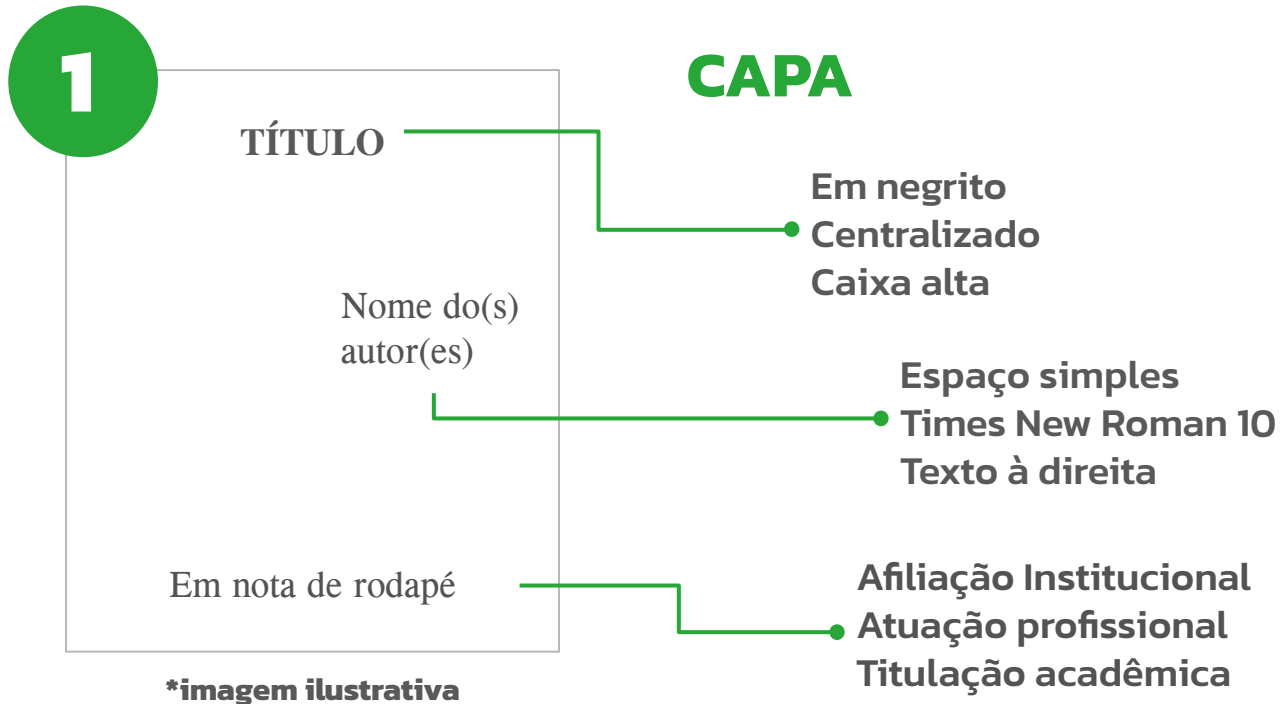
1

CAPA

TÍTULO

Em negrito
Centralizado
Caixa alta

Nome do(s) autor(es)

Espaço simples
Times New Roman 10
Texto à direita

Em nota de rodapé

Afiliação Institucional
Atuação profissional
Titulação acadêmica

*imagem ilustrativa